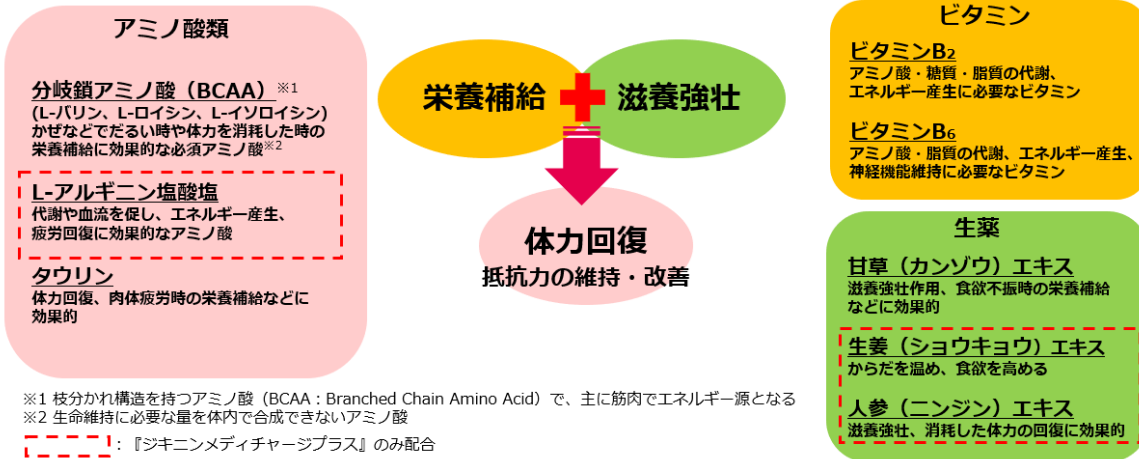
アミノ酸類

分岐鎖アミノ酸（BCAA）※1
(L-バリン、L-ロイシン、L-イソロイシン)
かぜなどでだるい時や体力を消耗した時の栄養補給に効果的な必須アミノ酸※2

L-アルギニン塩酸塩
代謝や血流を促し、エネルギー産生、疲労回復に効果的なアミノ酸

タウリン
体力回復、肉体疲労時の栄養補給などに効果的

栄養補給 滋養強壮

体力回復
抵抗力の維持・改善

ビタミン

ビタミン$B_2$
アミノ酸・糖質・脂質の代謝、エネルギー産生に必要なビタミン

ビタミン$B_6$
アミノ酸・脂質の代謝、エネルギー産生、神経機能維持に必要なビタミン

生薬

甘草（カンゾウ）エキス
滋養強壮作用、食欲不振時の栄養補給などに効果的

生姜（ショウキョウ）エキス
からだを温め、食欲を高める

人参（ニンジン）エキス
滋養強壮、消耗した体力の回復に効果的

※1 枝分かれ構造を持つアミノ酸（BCAA：Branched Chain Amino Acid）で、主に筋肉でエネルギー源となる
※2 生命維持に必要な量を体内で合成できないアミノ酸
：『ジキニンメディチャージプラス』のみ配合